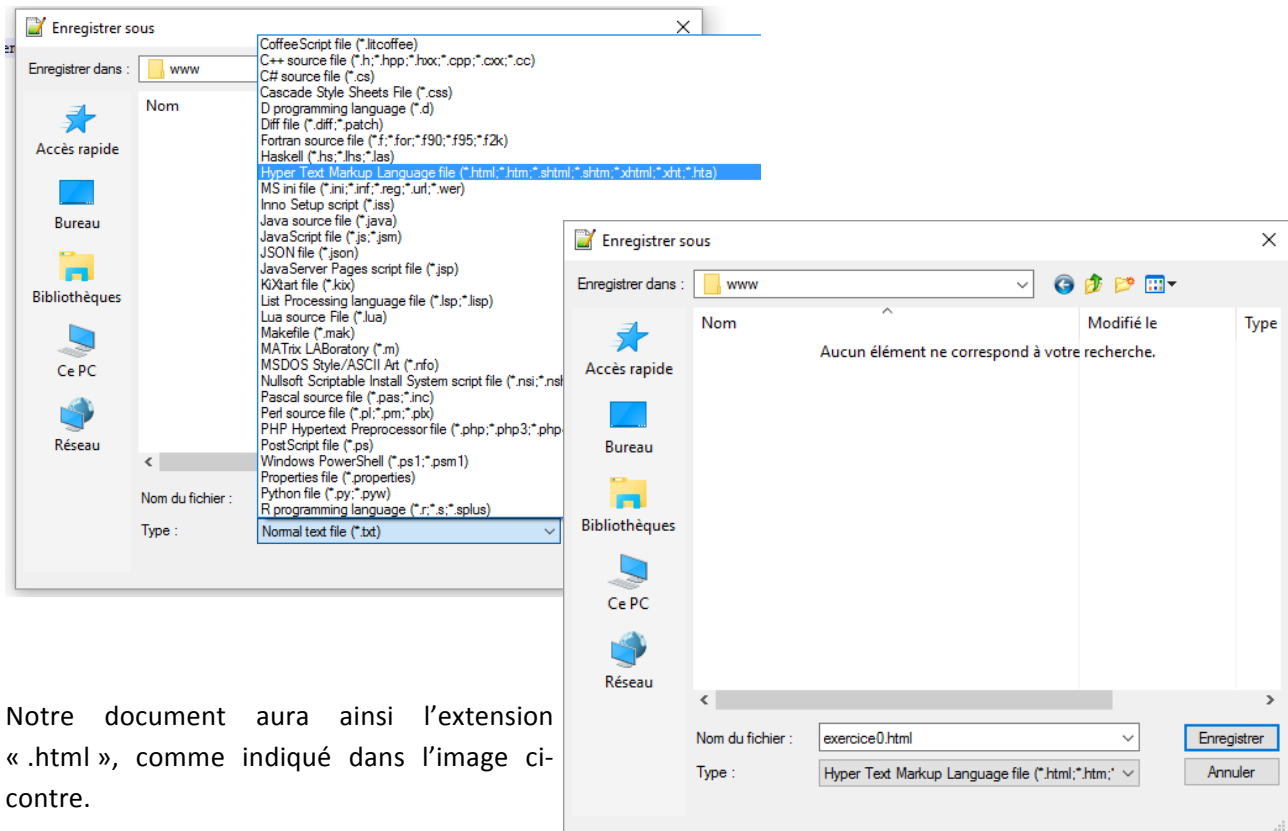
Enregistrer sous

Enregistrer dans : www

Nom

Accès rapide

Bureau

Bibliothèques

Ce PC

Réseau

CoffeeScript file (*.litcoffee)
C++ source file (*.h;*.hpp;*.hxx;*.cpp;*.cxx;*.cc)
C# source file (*.cs)
Cascade Style Sheets File (*.css)
D programming language (*.d)
Diff file (*.diff;*.patch)
Fortran source file (*.f;*.for;*.f90;*.f95;*.f2k)
Haskell (*.hs;*.lhs;*.las)
Hyper Text Markup Language file (*.html;*.htm;*.shtml;*.shtm;*.xhtml;*.xht;*.hta)
MS ini file (*.ini;*.inf;*.reg;*.url;*.wer)
Inno Setup script (*.iss)
Java source file (*.java)
JavaScript file (*.js;*.jsm)
JSON file (*.json)
JavaServer Pages script file (*.jsp)
KiXtart file (*.kix)
List Processing language file (*.lsp;*.lisp)
Lua source File (*.lua)
Makefile (*.mak)
MATrix LABoratory (*.m)
MSDOS Style/ASCII Art (*.nfo)
Nullsoft Scriptable Install System script file (*.nsi;*.nsh
Pascal source file (*.pas;*.inc)
Perl source file (*.pl;*.pm;*.plx)
PHP Hypertext Preprocessor file (*.php;*.php3;*.php
PostScript file (*.ps)
Windows PowerShell (*.ps1;*.psm1)
Properties file (*.properties)
Python file (*.py;*.pyw)
R programming language (*.r;*.s;*.splus)

Nom du fichier :

Type : Normal text file (*.txt)

Enregistrer sous

Enregistrer dans : www

Nom | Modifié le | Type

Aucun élément ne correspond à votre recherche.

Accès rapide

Bureau

Bibliothèques

Ce PC

Réseau

Nom du fichier : exercice0.html

Type : Hyper Text Markup Language file (*.html;*.htm;*

Enregistrer

Annuler

Notre document aura ainsi l'extension « .html », comme indiqué dans l'image ci-contre.